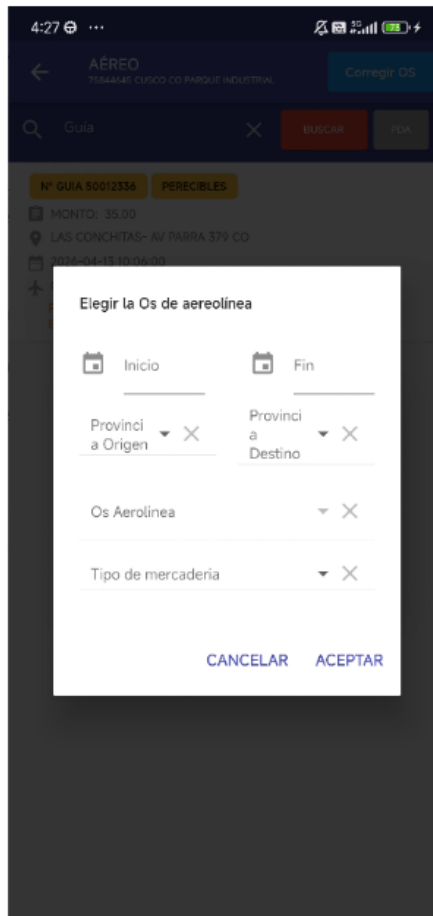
4:27 ⊖ ···

AÉREO
7584445 CUSCO CO PARQUE INDUSTRIAL

Corregir OS

Guia

BUSCAR

PDA

Nº GUIA 50012336 PERECIBLES

MONTO: 35.00

LAS CONCHITAS- AV PARRA 379 CO

2026-04-13 10:06:00

Elegir la Os de aereolínea

Inicio

Fin

Provincia Origen

Provincia Destino

Os Aerolinea

Tipo de mercaderia

CANCELAR ACEPTAR